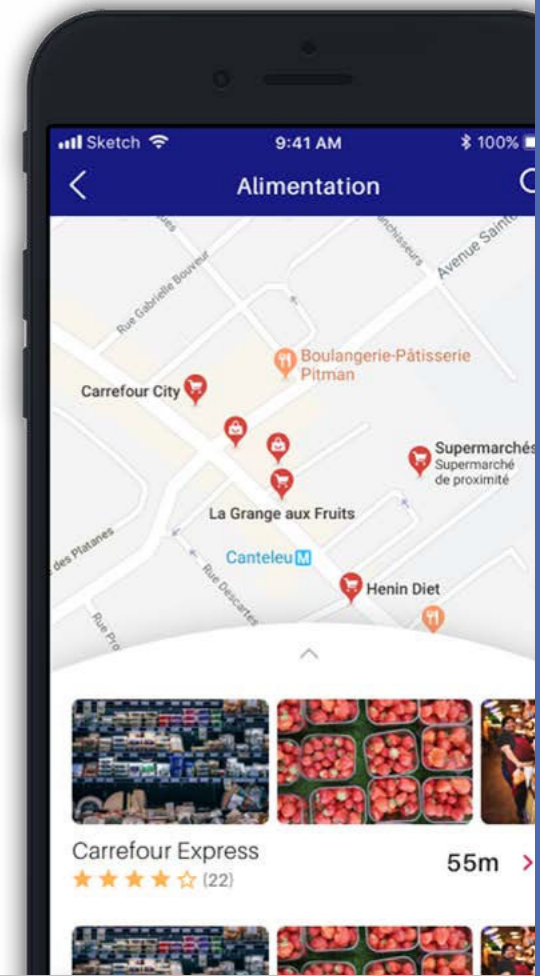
Sketch 9:41 AM 100%

Alimentation

Avenue Saint

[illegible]nchisseurs

Rue Gabrielle Bouveur

Boulangerie-Pâtisserie Pitman

Carrefour City

Supermarchés
Supermarché de proximité

La Grange aux Fruits

des Platanes

Canteleu M

Rue Descartes

Henin Diet

Rue Pro

Carrefour Express
(22)
55m